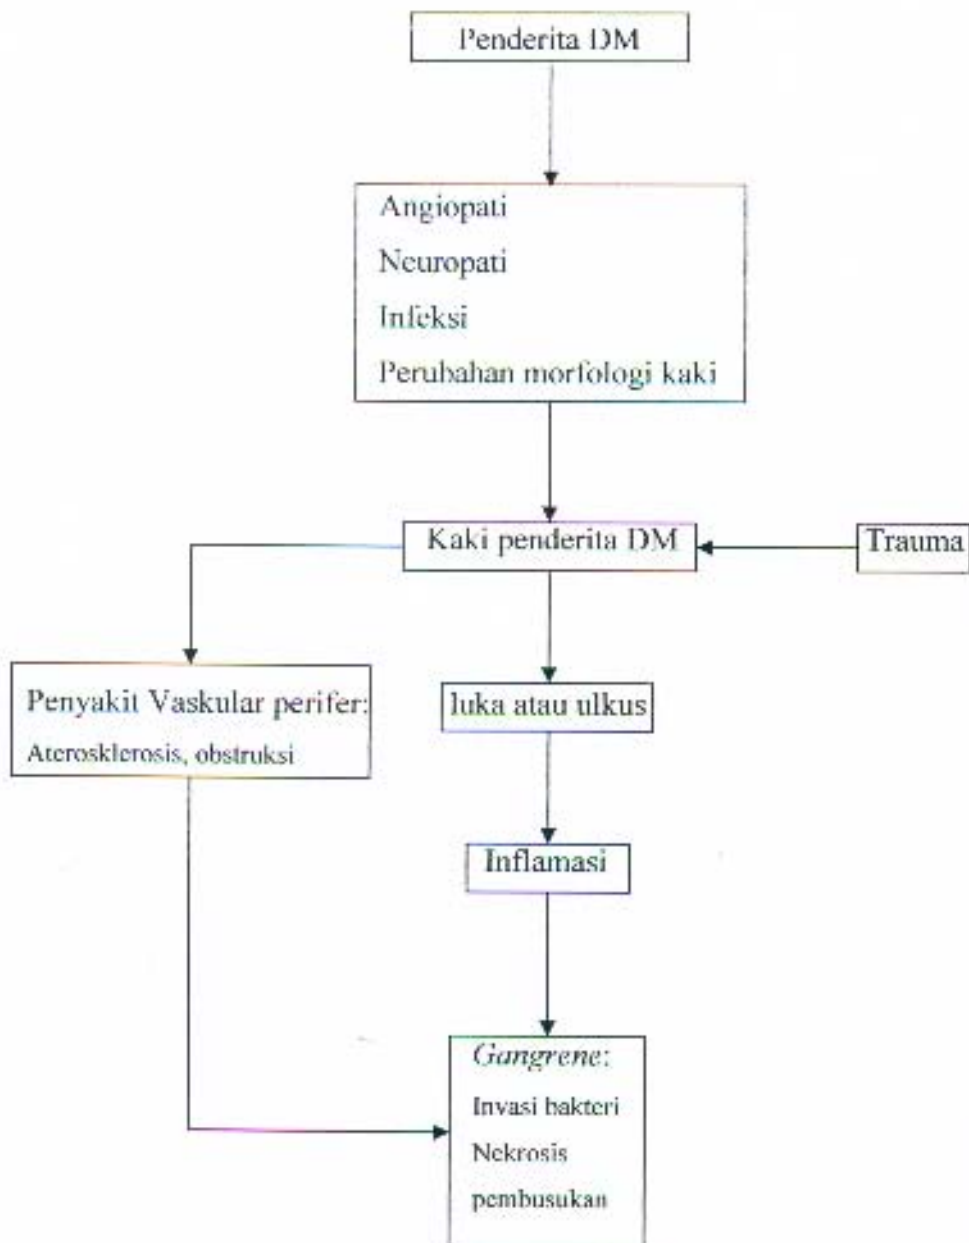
Penderita DM

Angiopati
Neuropati
Infeksi
Perubahan morfologi kaki

Kaki penderita DM

Trauma

Penyakit Vaskular perifer:
Aterosklerosis, obstruksi

luka atau ulkus

Inflamasi

Gangrene:
Invasi bakteri
Nekrosis
pembusukan